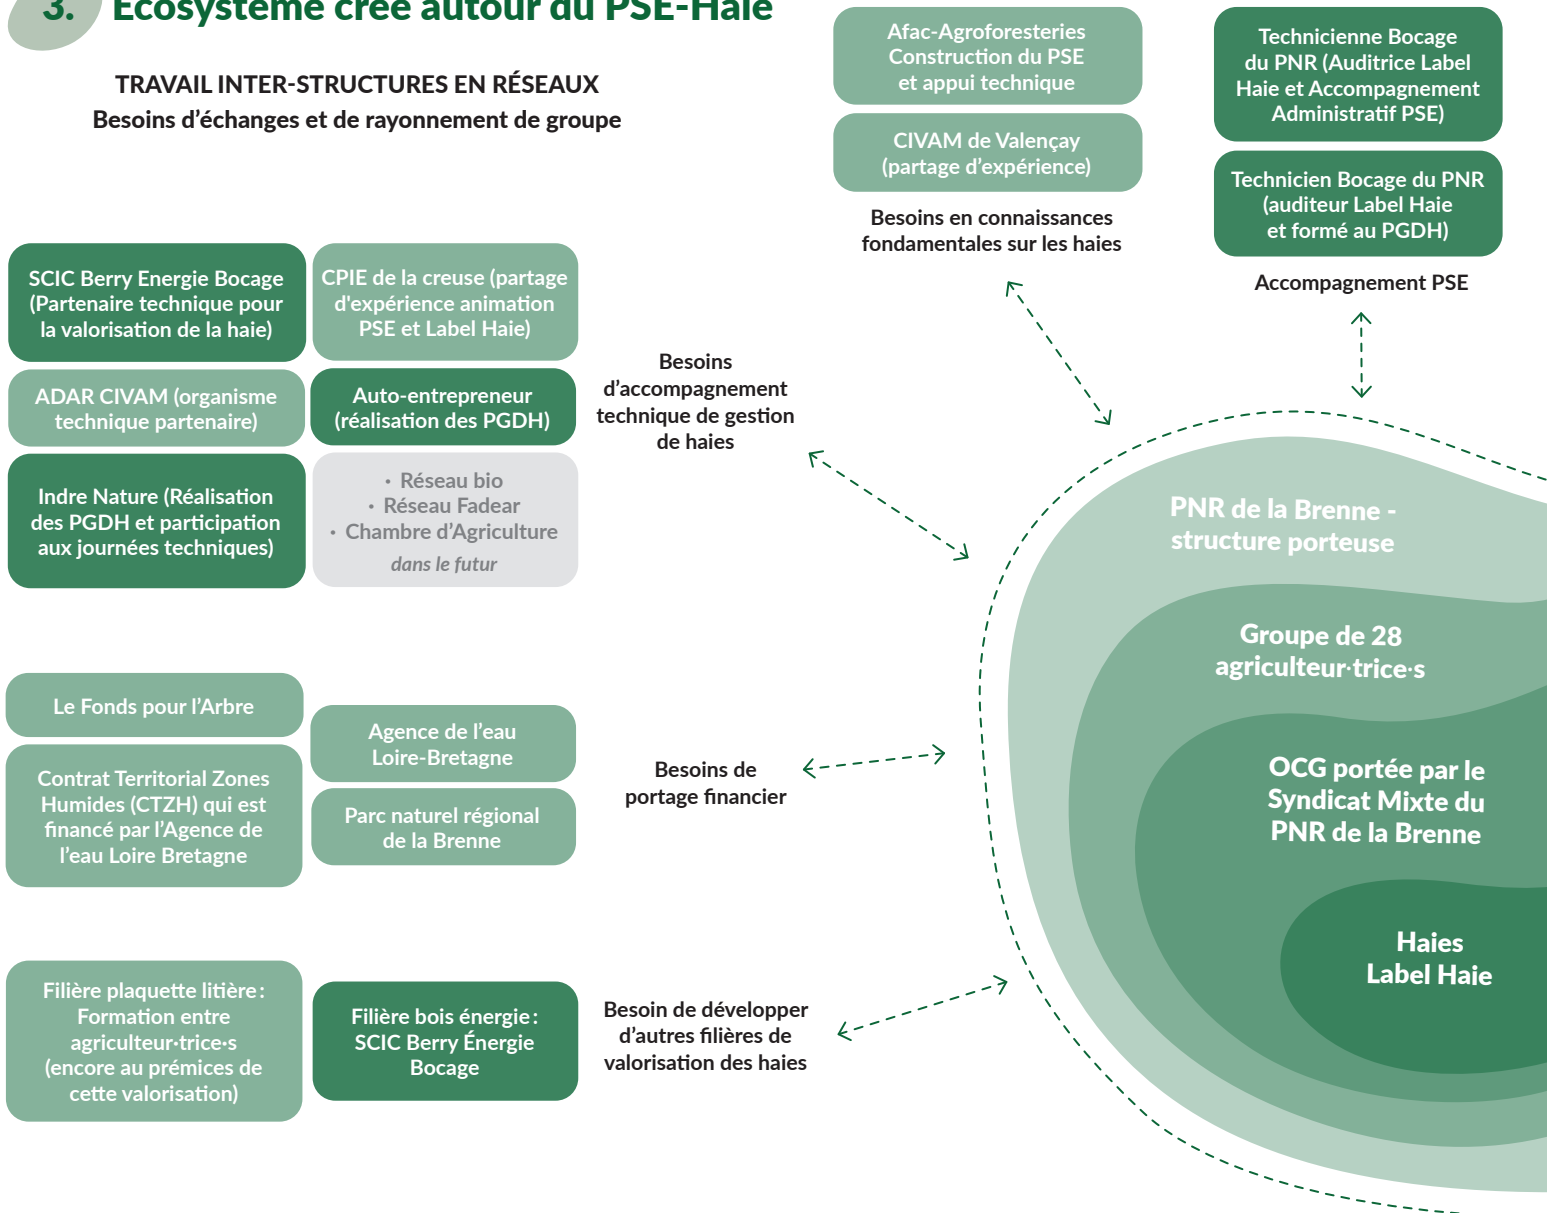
3. Écosystème créé autour du PSE-Haie

TRAVAIL INTER-STRUCTURES EN RÉSEAUX
Besoins d'échanges et de rayonnement de groupe

Afac-Agroforesteries Construction du PSE et appui technique

CIVAM de Valençay (partage d'expérience)

Besoins en connaissances fondamentales sur les haies

Technicienne Bocage du PNR (Auditrice Label Haie et Accompagnement Administratif PSE)

Technicien Bocage du PNR (auditeur Label Haie et formé au PGDH)

Accompagnement PSE

SCIC Berry Energie Bocage (Partenaire technique pour la valorisation de la haie)

CPIE de la creuse (partage d'expérience animation PSE et Label Haie)

ADAR CIVAM (organisme technique partenaire)

Auto-entrepreneur (réalisation des PGDH)

Indre Nature (Réalisation des PGDH et participation aux journées techniques)

• Réseau bio
• Réseau Fadear
• Chambre d'Agriculture
dans le futur

Besoins d'accompagnement technique de gestion de haies

PNR de la Brenne - structure porteuse

Groupe de 28 agriculteur·trice·s

OCG portée par le Syndicat Mixte du PNR de la Brenne

Haies Label Haie

Le Fonds pour l'Arbre

Contrat Territorial Zones Humides (CTZH) qui est financé par l'Agence de l'eau Loire Bretagne

Agence de l'eau Loire-Bretagne

Parc naturel régional de la Brenne

Besoins de portage financier

Filière plaquette litière : Formation entre agriculteur·trice·s (encore au prémices de cette valorisation)

Filière bois énergie : SCIC Berry Énergie Bocage

Besoin de développer d'autres filières de valorisation des haies